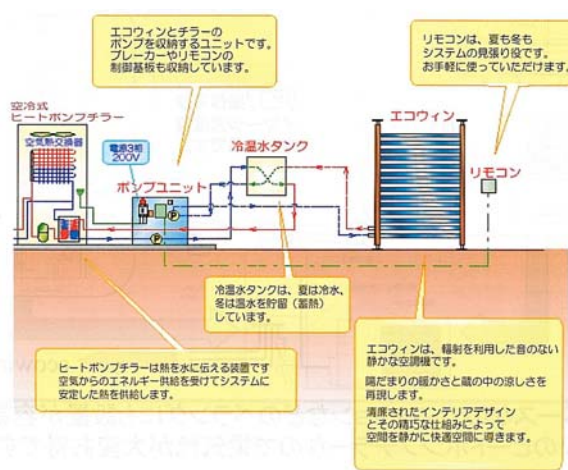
エコウィンとチラーのポンプを収納するユニットです。ブレーカーやリモコンの制御基板も収納しています。

リモコンは、夏も冬もシステムの見張り役です。お手軽に使っていただけます。

空冷式ヒートポンプチラー

空気熱交換器

電源3相200V

ポンプユニット

冷温水タンク

エコウィン

リモコン

冷温水タンクは、夏は冷水、冬は温水を貯留（蓄熱）しています。

ヒートポンプチラーは熱を水に伝える装置です空気からのエネルギー供給を受けてシステムに安定した熱を供給します。

エコウィンは、輻射を利用した音のない静かな空調機です。

陽だまりの暖かさと蔵の中の涼しさを再現します。

洗練されたインテリアデザインとその精巧な仕組みによって空間を静かに快適空間に導きます。